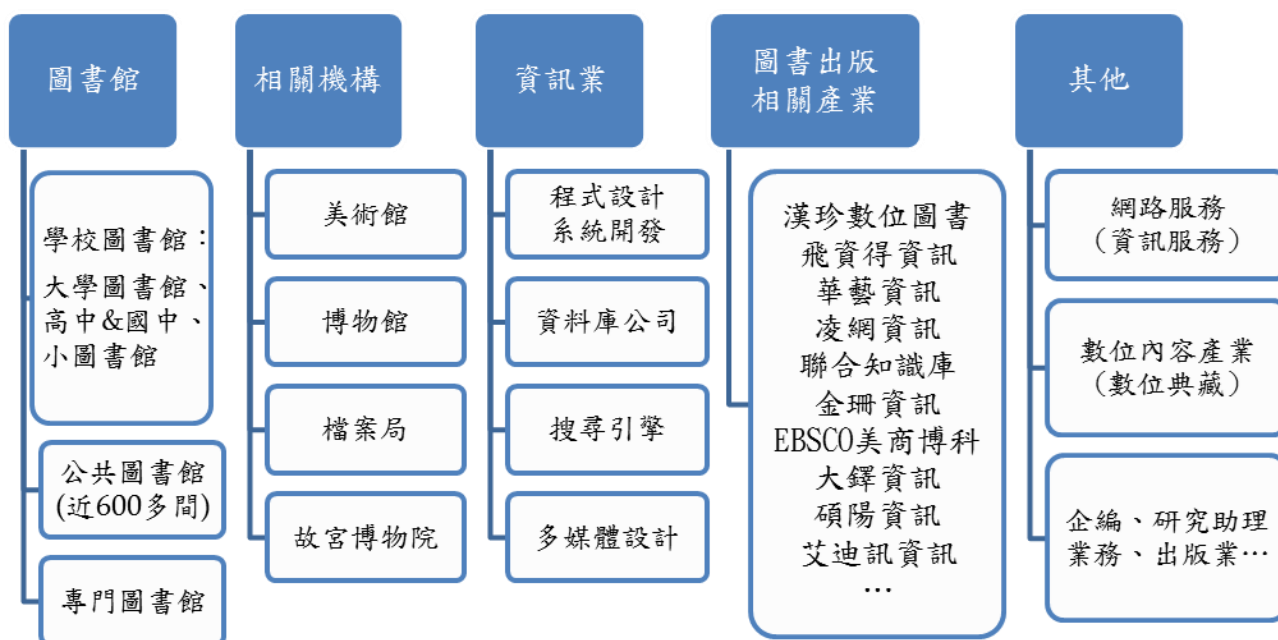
圖書館

學校圖書館：
大學圖書館、
高中&國中、
小圖書館

公共圖書館
(近600多間)

專門圖書館

相關機構

美術館

博物館

檔案局

故宮博物院

資訊業

程式設計
系統開發

資料庫公司

搜尋引擎

多媒體設計

圖書出版
相關產業

漢珍數位圖書
飛資得資訊
華藝資訊
凌網資訊
聯合知識庫
金珊資訊
EBSCO美商博科
大鐸資訊
碩陽資訊
艾迪訊資訊
…

其他

網路服務
（資訊服務）

數位內容產業
（數位典藏）

企編、研究助理
業務、出版業…